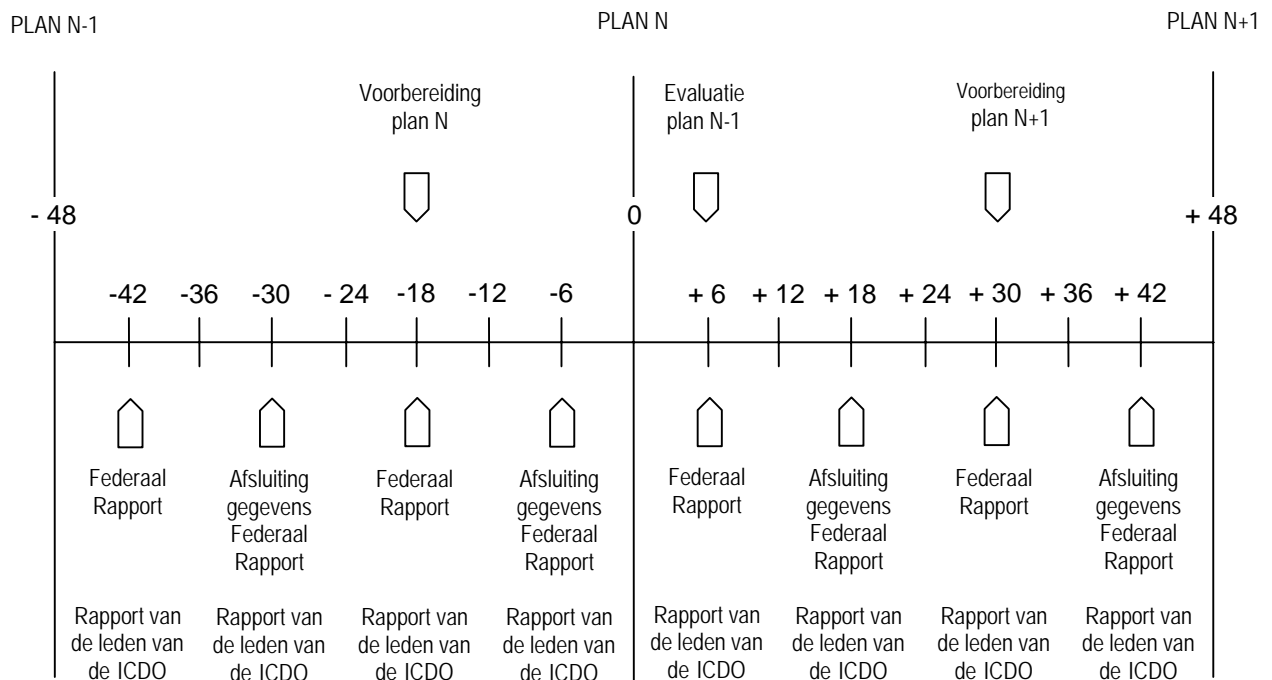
PLAN N-1

PLAN N

PLAN N+1

Voorbereiding plan N

Evaluatie plan N-1

Voorbereiding plan N+1

- 48

0

+ 48

-42 -36 -30 - 24 -18 -12 -6

+ 6 + 12 + 18 + 24 + 30 + 36 + 42

Federaal Rapport

Afsluiting gegevens Federaal Rapport

Federaal Rapport

Afsluiting gegevens Federaal Rapport

Federaal Rapport

Afsluiting gegevens Federaal Rapport

Federaal Rapport

Afsluiting gegevens Federaal Rapport

Rapport van de leden van de ICDO

Rapport van de leden van de ICDO

Rapport van de leden van de ICDO

Rapport van de leden van de ICDO

Rapport van de leden van de ICDO

Rapport van de leden van de ICDO

Rapport van de leden van de ICDO

Rapport van de leden van de ICDO